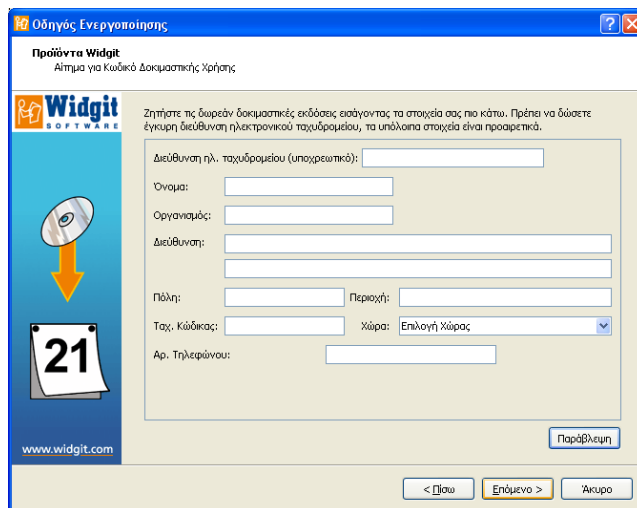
Οδηγός Ενεργοποίησης

Προϊόντα Widgit
Αίτημα για Κωδικό Δοκιμαστικής Χρήσης

Widgit SOFTWARE

Ζητήστε τις δωρεάν δοκιμαστικές εκδόσεις εισάγοντας τα στοιχεία σας πιο κάτω. Πρέπει να δώσετε έγκυρη διεύθυνση ηλεκτρονικού ταχυδρομείου, τα υπόλοιπα στοιχεία είναι προαιρετικά.

Διεύθυνση ηλ. ταχυδρομείου (υποχρεωτικό):

Όνομα:

Οργανισμός:

Διεύθυνση:

Πόλη:

Περιοχή:

Ταχ. Κώδικας:

Χώρα:

Επιλογή Χώρας

Αρ. Τηλεφώνου:

21

www.widgit.com

Παράβλεψη

< Πίσω

Επόμενο >

Άκυρο